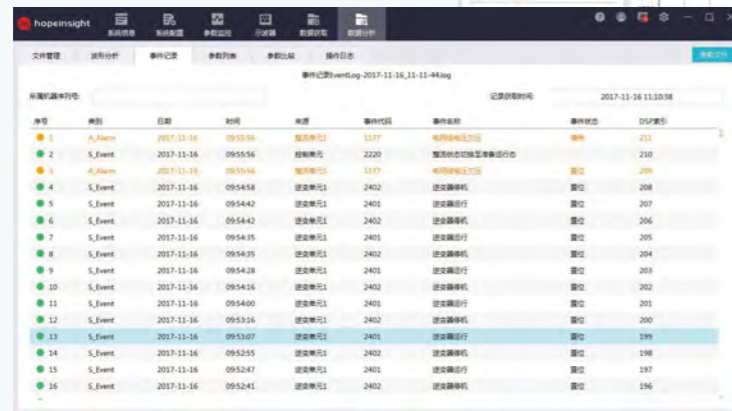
hopeinsight 系统信息 系统配置 参数监控 示波器 数据获取 数据分析

文件管理 波形分析 事件记录 参数列表 参数比较 操作日志 导出文件

事件记录EventLog-2017-11-16_11-11-44.log

所属机器序列号: 记录获取时间: 2017-11-16 11:10:38

| 序号 | 类别 | 日期 | 时间 | 来源 | 事件代码 | 事件名称 | 事件状态 | DSP索引 |
|---|---|---|---|---|---|---|---|---|
| 1 | A_Alarm | 2017-11-16 | 09:55:56 | 整流单元1 | 1177 | 电网接电压欠压 | 撤除 | 211 |
| 2 | S_Event | 2017-11-16 | 09:55:56 | 控制单元 | 2220 | 整流状态切换至准备运行态 | | 210 |
| 3 | A_Alarm | 2017-11-16 | 09:55:56 | 整流单元1 | 1177 | 电网接电压欠压 | 置位 | 209 |
| 4 | S_Event | 2017-11-16 | 09:54:58 | 逆变单元1 | 2402 | 逆变器停机 | 置位 | 208 |
| 5 | S_Event | 2017-11-16 | 09:54:42 | 逆变单元1 | 2401 | 逆变器运行 | 置位 | 207 |
| 6 | S_Event | 2017-11-16 | 09:54:42 | 逆变单元1 | 2402 | 逆变器停机 | 置位 | 206 |
| 7 | S_Event | 2017-11-16 | 09:54:35 | 逆变单元1 | 2401 | 逆变器运行 | 置位 | 205 |
| 8 | S_Event | 2017-11-16 | 09:54:35 | 逆变单元1 | 2402 | 逆变器停机 | 置位 | 204 |
| 9 | S_Event | 2017-11-16 | 09:54:28 | 逆变单元1 | 2401 | 逆变器运行 | 置位 | 203 |
| 10 | S_Event | 2017-11-16 | 09:54:16 | 逆变单元1 | 2402 | 逆变器停机 | 置位 | 202 |
| 11 | S_Event | 2017-11-16 | 09:54:00 | 逆变单元1 | 2401 | 逆变器运行 | 置位 | 201 |
| 12 | S_Event | 2017-11-16 | 09:53:16 | 逆变单元1 | 2402 | 逆变器停机 | 置位 | 200 |
| 13 | S_Event | 2017-11-16 | 09:53:07 | 逆变单元1 | 2401 | 逆变器运行 | 置位 | 199 |
| 14 | S_Event | 2017-11-16 | 09:52:55 | 逆变单元1 | 2402 | 逆变器停机 | 置位 | 198 |
| 15 | S_Event | 2017-11-16 | 09:52:47 | 逆变单元1 | 2401 | 逆变器运行 | 置位 | 197 |
| 16 | S_Event | 2017-11-16 | 09:52:41 | 逆变单元1 | 2402 | 逆变器停机 | 置位 | 196 |